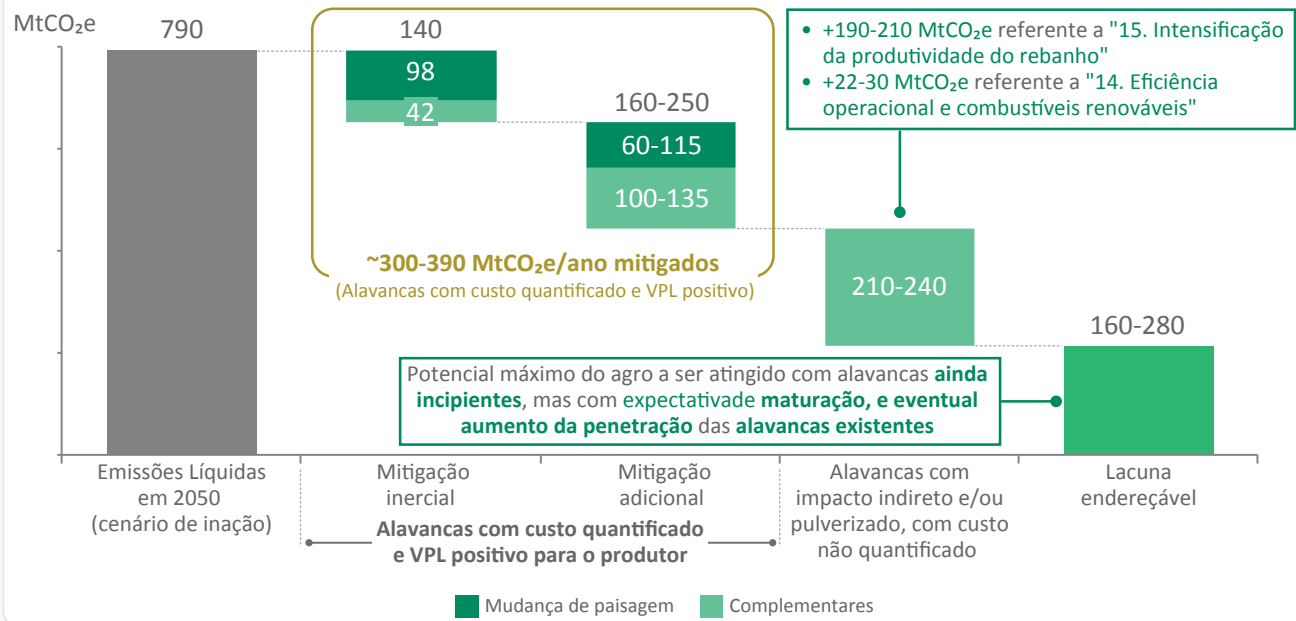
MtCO₂e

790

140

98

42

160-250

60-115

100-135

~300-390 MtCO₂e/ano mitigados
(Alavancas com custo quantificado e VPL positivo)

• +190-210 MtCO₂e referente a "15. Intensificação da produtividade do rebanho"
• +22-30 MtCO₂e referente a "14. Eficiência operacional e combustíveis renováveis"

210-240

160-280

Potencial máximo do agro a ser atingido com alavancas ainda incipientes, mas com expectativade maturação, e eventual aumento da penetração das alavancas existentes

Emissões Líquidas em 2050 (cenário de inação)

Mitigação inercial

Mitigação adicional

Alavancas com custo quantificado e VPL positivo para o produtor

Alavancas com impacto indireto e/ou pulverizado, com custo não quantificado

Lacuna endereçável

Mudança de paisagem

Complementares